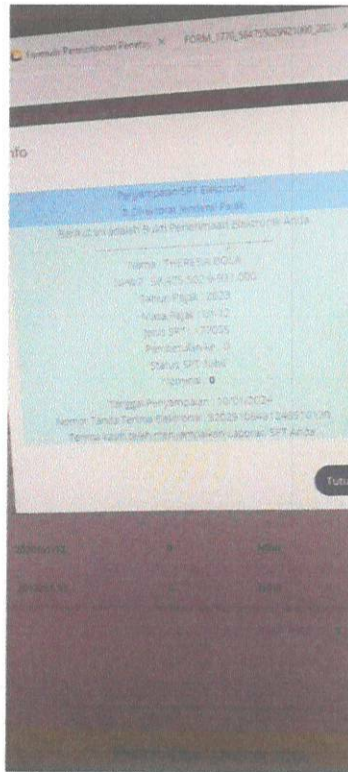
Formulir Pemutakhiran Pemeliha ×   FORM_1770_SS...

nfo

Penyampaian SPT Elektronik
Direktorat Jenderal Pajak

Berikut ini adalah Bukti Penerimaan Elektronik Anda

Nama : THERESIA BOLA
NPWP : 59.475.502.9-931.000
Tahun Pajak : 2023
Masa Pajak : 01-12
Jenis SPT : 1770SS
Pembetulan Ke : 0
Status SPT : Nihil
Nominal : 0

Tanggal Penyampaian : 10/01/2024
Nomor Tanda Terima Elektronik : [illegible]
Terima kasih telah menyampaikan Laporan SPT Anda

Tutu

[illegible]   0   Nihil
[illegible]   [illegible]   Nihil